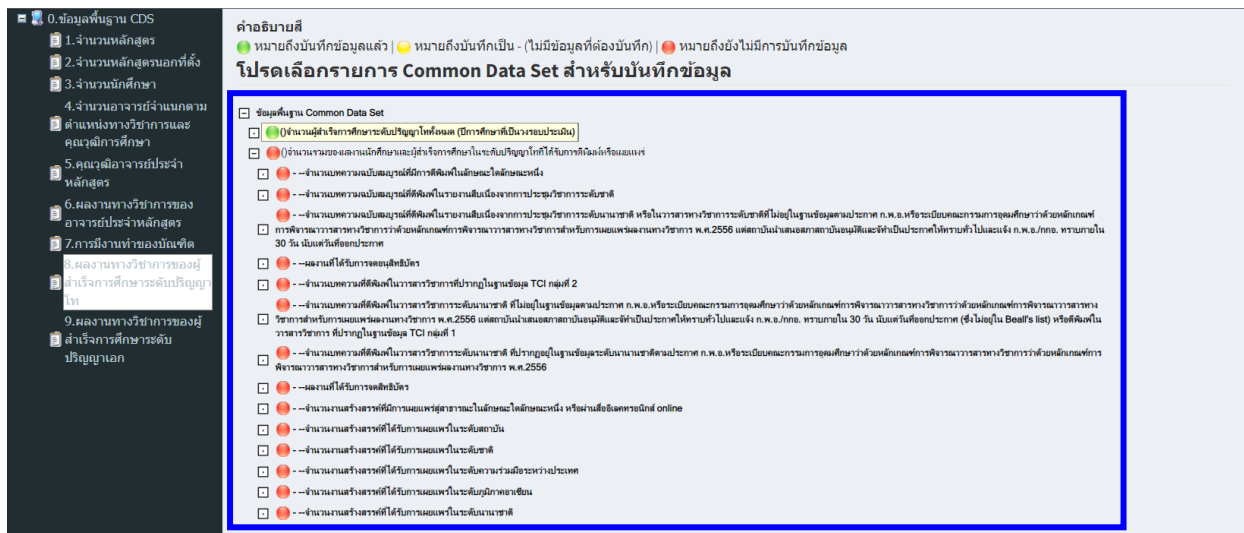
0.ข้อมูลพื้นฐาน CDS
1.จำนวนหลักสูตร
2.จำนวนหลักสูตรนอกที่ตั้ง
3.จำนวนนักศึกษา
4.จำนวนอาจารย์จำแนกตามตำแหน่งทางวิชาการและคุณวุฒิการศึกษา
5.คุณวุฒิอาจารย์ประจำหลักสูตร
6.ผลงานทางวิชาการของอาจารย์ประจำหลักสูตร
7.การมีงานทำของบัณฑิต
8.ผลงานทางวิชาการของผู้สำเร็จการศึกษาระดับปริญญาโท
9.ผลงานทางวิชาการของผู้สำเร็จการศึกษาระดับปริญญาเอก

คำอธิบายสี
หมายถึงบันทึกข้อมูลแล้ว | หมายถึงบันทึกเป็น - (ไม่มีข้อมูลที่ต้องบันทึก) | หมายถึงยังไม่มีการบันทึกข้อมูล

โปรดเลือกรายการ Common Data Set สำหรับบันทึกข้อมูล

ข้อมูลพื้นฐาน Common Data Set
()จำนวนผู้สำเร็จการศึกษาระดับปริญญาโททั้งหมด (ปีการศึกษาที่เป็นวงรอบประเมิน)
()จำนวนรวมของผลงานนักศึกษาและผู้สำเร็จการศึกษาในระดับปริญญาโทที่ได้รับการตีพิมพ์หรือเผยแพร่
- --จำนวนบทความฉบับสมบูรณ์ที่มีการตีพิมพ์ในลักษณะใดลักษณะหนึ่ง
- --จำนวนบทความฉบับสมบูรณ์ที่ตีพิมพ์ในรายงานสืบเนื่องจากการประชุมวิชาการระดับชาติ
- --จำนวนบทความฉบับสมบูรณ์ที่ตีพิมพ์ในรายงานสืบเนื่องจากการประชุมวิชาการระดับนานาชาติ หรือในวารสารทางวิชาการระดับชาติที่ไม่อยู่ในฐานข้อมูลตามประกาศ ก.พ.อ.หรือระเบียบคณะกรรมการอุดมศึกษาว่าด้วยหลักเกณฑ์การพิจารณาวารสารทางวิชาการสำหรับการเผยแพร่ผลงานทางวิชาการ พ.ศ.2556 แต่สถาบันนำเสนอสภาสถาบันอนุมัติและจัดทำเป็นประกาศให้ทราบทั่วไปและแจ้ง ก.พ.อ./กกอ. ทราบภายใน 30 วัน นับแต่วันที่ออกประกาศ
- --ผลงานที่ได้รับการจดอนุสิทธิบัตร
- --จำนวนบทความที่ตีพิมพ์ในวารสารวิชาการที่ปรากฏในฐานข้อมูล TCI กลุ่มที่ 2
- --จำนวนบทความที่ตีพิมพ์ในวารสารวิชาการระดับนานาชาติ ที่ไม่อยู่ในฐานข้อมูลตามประกาศ ก.พ.อ.หรือระเบียบคณะกรรมการอุดมศึกษาว่าด้วยหลักเกณฑ์การพิจารณาวารสารทางวิชาการสำหรับการเผยแพร่ผลงานทางวิชาการ พ.ศ.2556 แต่สถาบันนำเสนอสภาสถาบันอนุมัติและจัดทำเป็นประกาศให้ทราบทั่วไปและแจ้ง ก.พ.อ./กกอ. ทราบภายใน 30 วัน นับแต่วันที่ออกประกาศ (ซึ่งไม่อยู่ใน Beall's list) หรือตีพิมพ์ในวารสารวิชาการ ที่ปรากฏในฐานข้อมูล TCI กลุ่มที่ 1
- --จำนวนบทความที่ตีพิมพ์ในวารสารวิชาการระดับนานาชาติ ที่ปรากฏอยู่ในฐานข้อมูลระดับนานาชาติตามประกาศ ก.พ.อ.หรือระเบียบคณะกรรมการอุดมศึกษาว่าด้วยหลักเกณฑ์การพิจารณาวารสารทางวิชาการสำหรับการเผยแพร่ผลงานทางวิชาการ พ.ศ.2556
- --ผลงานที่ได้รับการจดสิทธิบัตร
- --จำนวนงานสร้างสรรค์ที่มีการเผยแพร่สู่สาธารณะในลักษณะใดลักษณะหนึ่ง หรือผ่านสื่ออิเลคทรอนิกส์ online
- --จำนวนงานสร้างสรรค์ที่ได้รับการเผยแพร่ในระดับสถาบัน
- --จำนวนงานสร้างสรรค์ที่ได้รับการเผยแพร่ในระดับชาติ
- --จำนวนงานสร้างสรรค์ที่ได้รับการเผยแพร่ในระดับความร่วมมือระหว่างประเทศ
- --จำนวนงานสร้างสรรค์ที่ได้รับการเผยแพร่ในระดับภูมิภาคอาเซียน
- --จำนวนงานสร้างสรรค์ที่ได้รับการเผยแพร่ในระดับนานาชาติ